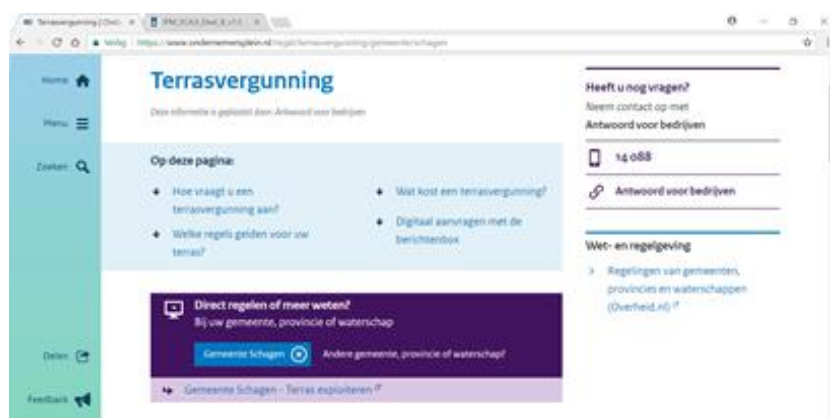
Terrasvergunning | Ond... × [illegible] ×

Veilig | https://www.ondernemersplein.nl/regel/terrasvergunning/gemeente-schagen

Home

Menu

Zoeken

Delen

Feedback

Terrasvergunning

Deze informatie is geplaatst door: Antwoord voor bedrijven

Op deze pagina:

Hoe vraagt u een terrasvergunning aan?

Welke regels gelden voor uw terras?

Wat kost een terrasvergunning?

Digitaal aanvragen met de berichtenbox

Direct regelen of meer weten?

Bij uw gemeente, provincie of waterschap

Gemeente Schagen

Andere gemeente, provincie of waterschap?

Gemeente Schagen - Terras exploiteren

Heeft u nog vragen?

Neem contact op met

Antwoord voor bedrijven

14 088

Antwoord voor bedrijven

Wet- en regelgeving

Regelingen van gemeenten, provincies en waterschappen (Overheid.nl)